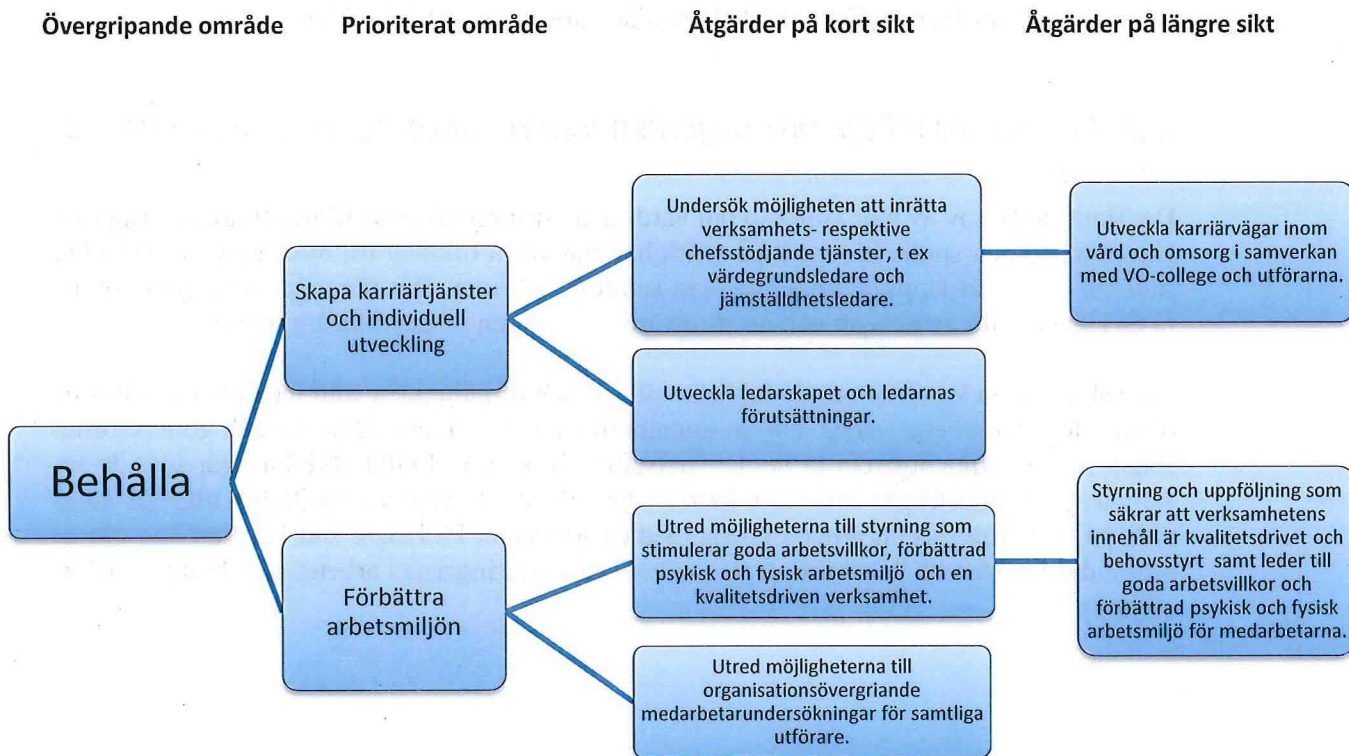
Övergripande område

Prioriterat område

Åtgärder på kort sikt

Åtgärder på längre sikt

Behålla

Skapa karriärtjänster och individuell utveckling

Undersök möjligheten att inrätta verksamhets- respektive chefsstödjande tjänster, t ex värdegrundsledare och jämställdhetsledare.

Utveckla karriärvägar inom vård och omsorg i samverkan med VO-college och utförarna.

Utveckla ledarskapet och ledarnas förutsättningar.

Förbättra arbetsmiljön

Utred möjligheterna till styrning som stimulerar goda arbetsvillkor, förbättrad psykisk och fysisk arbetsmiljö och en kvalitetsdriven verksamhet.

Styrning och uppföljning som säkrar att verksamhetens innehåll är kvalitetsdrivet och behovsstyrt samt leder till goda arbetsvillkor och förbättrad psykisk och fysisk arbetsmiljö för medarbetarna.

Utred möjligheterna till organisationsövergriande medarbetarundersökningar för samtliga utförare.